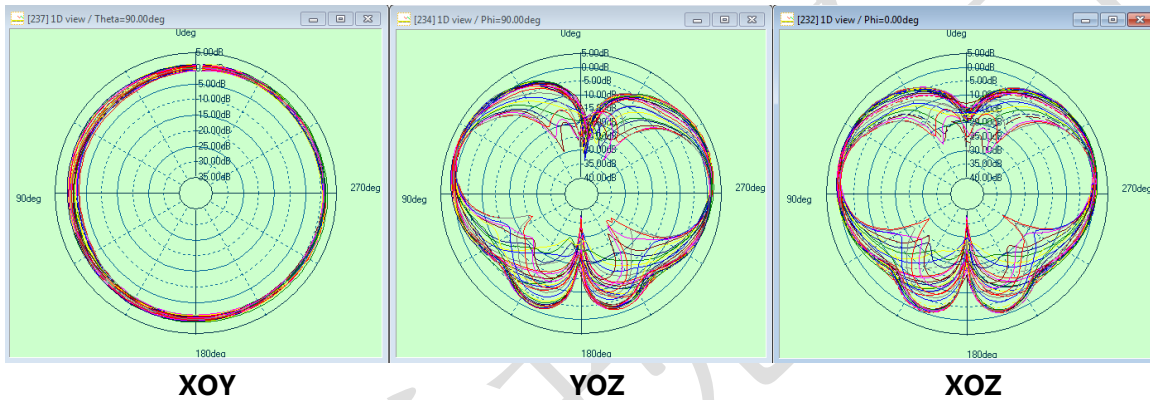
[237] 1D view / Theta=90.00deg

0deg

5.00dB

0

-5.00dB

-10.00dB

-15.00dB

-20.00dB

-25.00dB

-30.00dB

-35.00dB

90deg

270deg

180deg

XOY

[234] 1D view / Phi=90.00deg

0deg

5.00dB

0.00dB

-5.00dB

-10.00dB

-15.00dB

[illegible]

-35.00dB

-40.00dB

90deg

270deg

180deg

YOZ

[232] 1D view / Phi=0.00deg

0deg

5.00dB

0.00dB

-5.00dB

-10.00dB

-25.00dB

-30.00dB

-35.00dB

-40.00dB

90deg

270deg

180deg

XOZ